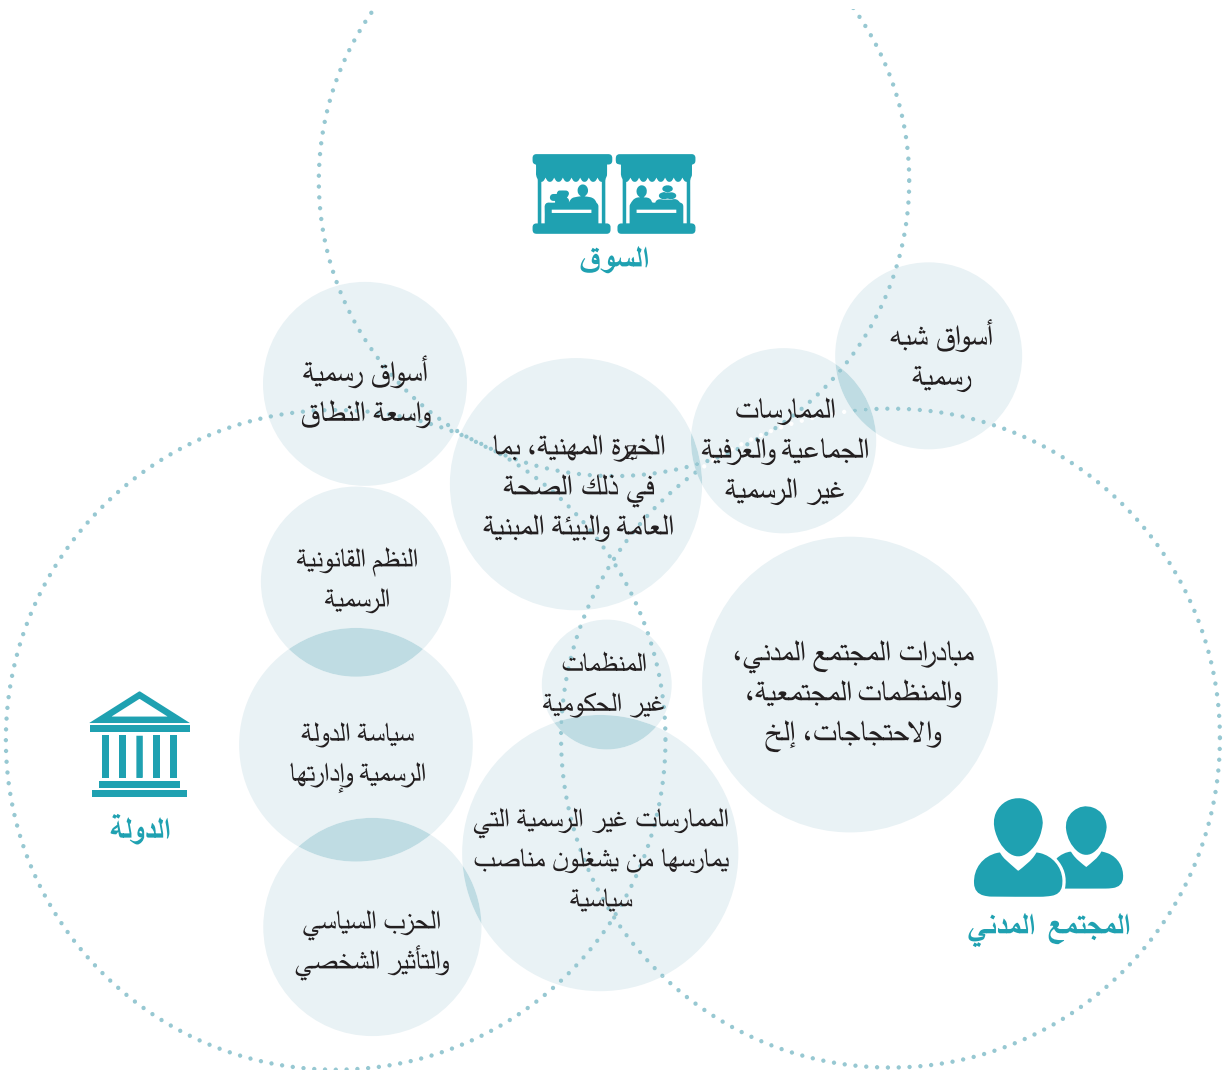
السوق

أسواق شبه رسمية

أسواق رسمية واسعة النطاق

الممارسات الجماعية والعرفية غير الرسمية

الخبرة المهنية، بما في ذلك الصحة العامة والبيئة المبنية

النظم القانونية الرسمية

المنظمات غير الحكومية

مبادرات المجتمع المدني، والمنظمات المجتمعية، والاحتجاجات، إلخ

سياسة الدولة الرسمية وإدارتها

الدولة

الممارسات غير الرسمية التي يمارسها من يشغلون مناصب سياسية

الحزب السياسي والتأثير الشخصي

المجتمع المدني